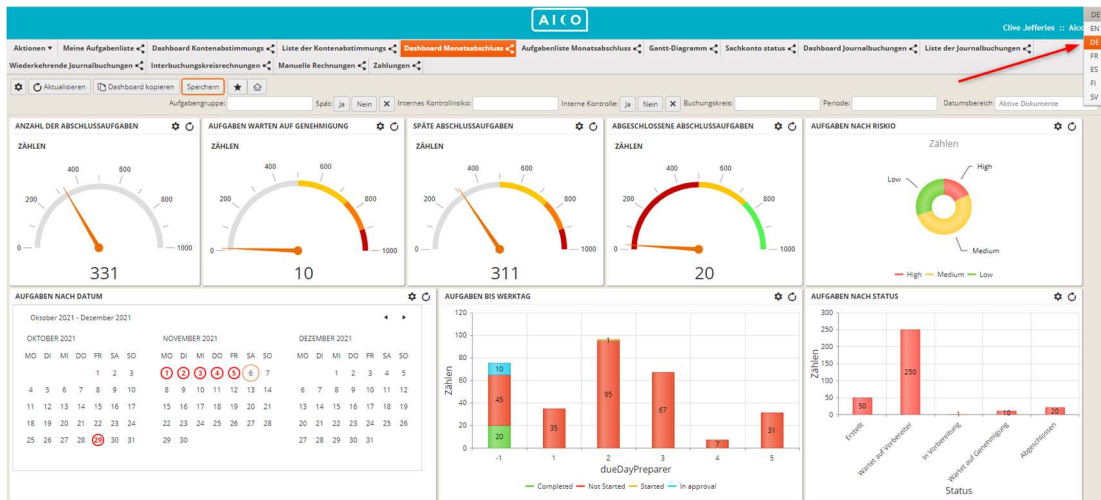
AICO

Clive Jefferies :: Aico

DE
EN
DE
FR
ES
FI
SV

Aktionen ▾ | Meine Aufgabenliste | Dashboard Kontenabstimmungs | Liste der Kontenabstimmungs | Dashboard Monatsabschluss | Aufgabenliste Monatsabschluss | Gantt-Diagramm | Sachkonto status | Dashboard Journalbuchungen | Liste der Journalbuchungen | Wiederkehrende Journalbuchungen | Interbuchungskreisrechnungen | Manuelle Rechnungen | Zahlungen

Aktualisieren | Dashboard kopieren | Speichern

Aufgabengruppe: | Spät: Ja Nein | Internes Kontrollrisiko: | Interne Kontrolle: Ja Nein | Buchungskreis: | Periode: | Datumsbereich: Aktive Dokumente

ANZAHL DER ABSCHLUSSAUFGABEN
ZÄHLEN
0 200 400 600 800 1000
331

AUFGABEN WARTEN AUF GENEHMIGUNG
ZÄHLEN
0 200 400 600 800 1000
10

SPÄTE ABSCHLUSSAUFGABEN
ZÄHLEN
0 200 400 600 800 1000
311

ABGESCHLOSSENE ABSCHLUSSAUFGABEN
ZÄHLEN
0 200 400 600 800 1000
20

AUFGABEN NACH RISKIO
Zählen
High
Low
Medium
High Medium Low

AUFGABEN NACH DATUM
Oktober 2021 - Dezember 2021

OKTOBER 2021
| MO | DI | MI | DO | FR | SA | SO |
|---|---|---|---|---|---|---|
| | | | | 1 | 2 | 3 |
| 4 | 5 | 6 | 7 | 8 | 9 | 10 |
| 11 | 12 | 13 | 14 | 15 | 16 | 17 |
| 18 | 19 | 20 | 21 | 22 | 23 | 24 |
| 25 | 26 | 27 | 28 | 29 | 30 | 31 |

NOVEMBER 2021
| MO | DI | MI | DO | FR | SA | SO |
|---|---|---|---|---|---|---|
| 1 | 2 | 3 | 4 | 5 | 6 | 7 |
| 8 | 9 | 10 | 11 | 12 | 13 | 14 |
| 15 | 16 | 17 | 18 | 19 | 20 | 21 |
| 22 | 23 | 24 | 25 | 26 | 27 | 28 |
| 29 | 30 | | | | | |

DEZEMBER 2021
| MO | DI | MI | DO | FR | SA | SO |
|---|---|---|---|---|---|---|
| | | 1 | 2 | 3 | 4 | 5 |
| 6 | 7 | 8 | 9 | 10 | 11 | 12 |
| 13 | 14 | 15 | 16 | 17 | 18 | 19 |
| 20 | 21 | 22 | 23 | 24 | 25 | 26 |
| 27 | 28 | 29 | 30 | 31 | | |

AUFGABEN BIS WERKTAG
Zählen
0 20 40 60 80 100 120
20 45 10 35 95 1 67 7 31
-1 1 2 3 4 5
dueDayPreparer
Completed Not Started Started In approval

AUFGABEN NACH STATUS
Zählen
0 50 100 150 200 250 300
50 250 1 10 20
Erstellt | Wartet auf Vorbereiter | In Vorbereitung | Wartet auf Genehmigung | Abgeschlossen
Status